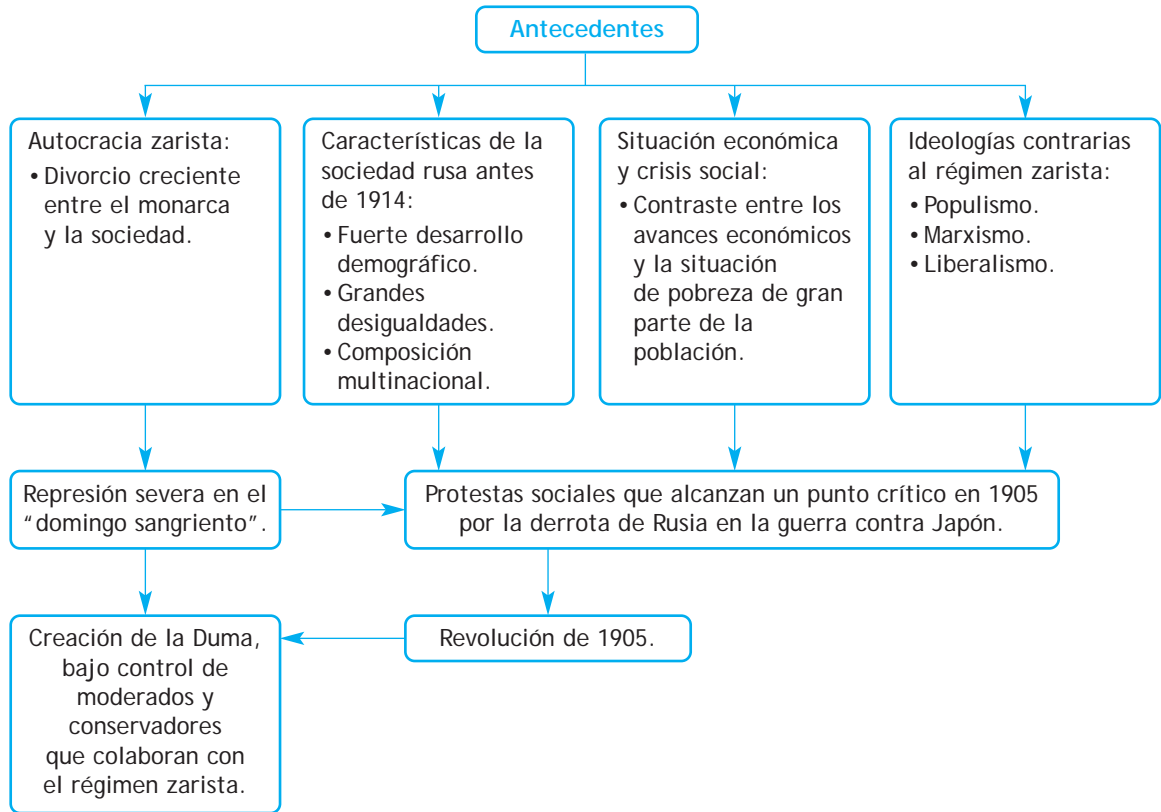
Antecedentes

Autocracia zarista:
• Divorcio creciente entre el monarca y la sociedad.

Características de la sociedad rusa antes de 1914:
• Fuerte desarrollo demográfico.
• Grandes desigualdades.
• Composición multinacional.

Situación económica y crisis social:
• Contraste entre los avances económicos y la situación de pobreza de gran parte de la población.

Ideologías contrarias al régimen zarista:
• Populismo.
• Marxismo.
• Liberalismo.

Represión severa en el "domingo sangriento".

Protestas sociales que alcanzan un punto crítico en 1905 por la derrota de Rusia en la guerra contra Japón.

Creación de la Duma, bajo control de moderados y conservadores que colaboran con el régimen zarista.

Revolución de 1905.